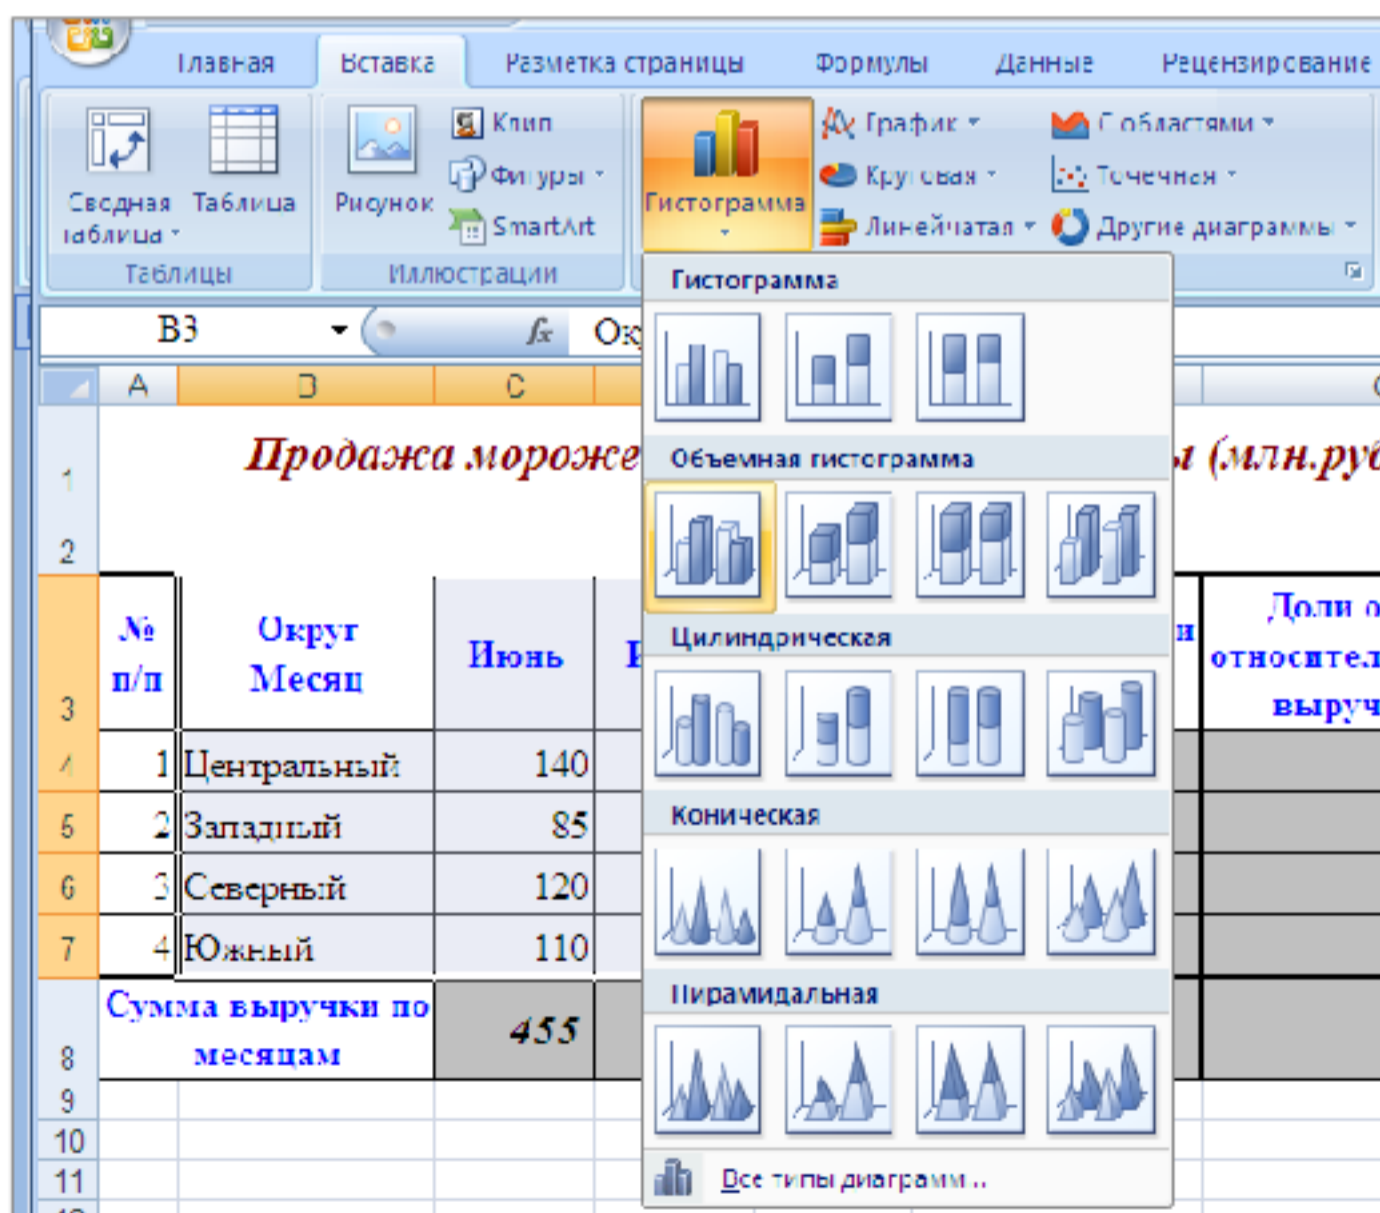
Главная Вставка Разметка страницы Формулы Данные Рецензирование

Сводная таблица Таблица
Таблицы
Рисунок Клип Фигуры SmartArt
Иллюстрации
Гистограмма
График Круговая Линейчатая
С областями Точечная Другие диаграммы

B3 $f_x$ Ок

A B C

Продажа мороже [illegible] ы (млн.руб

| № п/п | Округ Месяц | Июнь | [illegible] | Доли о относител выруч |
|---|---|---|---|---|
| 1 | Центральный | 140 | | |
| 2 | Западный | 85 | | |
| 3 | Северный | 120 | | |
| 4 | Южный | 110 | | |
| Сумма выручки по месяцам | | 455 | | |

Гистограмма
Объемная гистограмма
Цилиндрическая
Коническая
Пирамидальная
Все типы диаграмм...